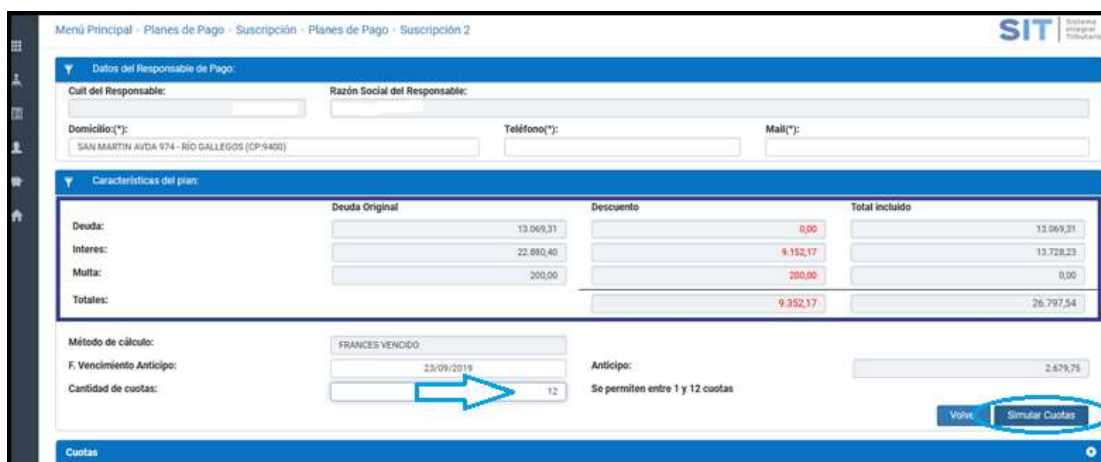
Menú Principal · Planes de Pago · Suscripción · Planes de Pago · Suscripción 2

SIT Sistema Integral Tributario

Datos del Responsable de Pago:

Cuit del Responsable:

Razón Social del Responsable:

Domicilio:(*):

SAN MARTIN AVDA 974 - RIO GALLEGOS (CP:9400)

Teléfono(*):

Mail(*):

Características del plan:

| | Deuda Original | Descuento | Total incluido |
|---|---|---|---|
| Deuda: | 13.069,31 | 0,00 | 13.069,31 |
| Interes: | 22.880,40 | 9.152,17 | 13.728,23 |
| Multa: | 200,00 | 200,00 | 0,00 |
| Totales: | | 9.352,17 | 26.797,54 |

Método de cálculo: FRANCES VENCIDO

F. Vencimiento Anticipo: 23/09/2019

Anticipo: 2.679,75

Cantidad de cuotas: 12

Se permiten entre 1 y 12 cuotas

Volver

Simular Cuotas

Cuotas